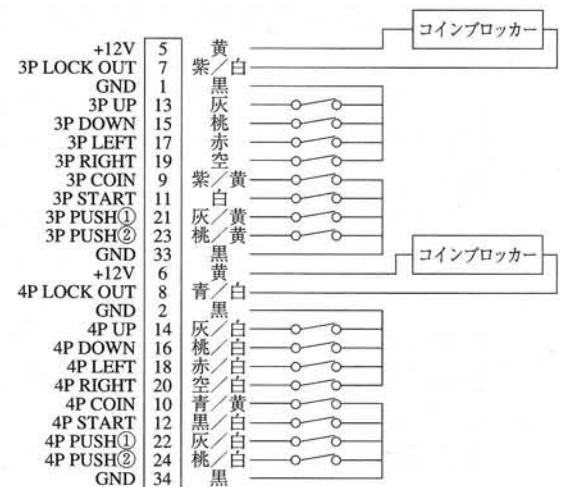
コインブロッカー

| | | |
|---|---|---|
| +12V | 5 | 黄 |
| 3P LOCK OUT | 7 | 紫／白 |
| GND | 1 | 黒 |
| 3P UP | 13 | 灰 |
| 3P DOWN | 15 | 桃 |
| 3P LEFT | 17 | 赤 |
| 3P RIGHT | 19 | 空 |
| 3P COIN | 9 | 紫／黄 |
| 3P START | 11 | 白 |
| 3P PUSH① | 21 | 灰／黄 |
| 3P PUSH② | 23 | 桃／黄 |
| GND | 33 | 黒 |
| +12V | 6 | 黄 |
| 4P LOCK OUT | 8 | 青／白 |
| GND | 2 | 黒 |
| 4P UP | 14 | 灰／白 |
| 4P DOWN | 16 | 桃／白 |
| 4P LEFT | 18 | 赤／白 |
| 4P RIGHT | 20 | 空／白 |
| 4P COIN | 10 | 青／黄 |
| 4P START | 12 | 黒／白 |
| 4P PUSH① | 22 | 灰／白 |
| 4P PUSH② | 24 | 桃／白 |
| GND | 34 | 黒 |

コインブロッカー